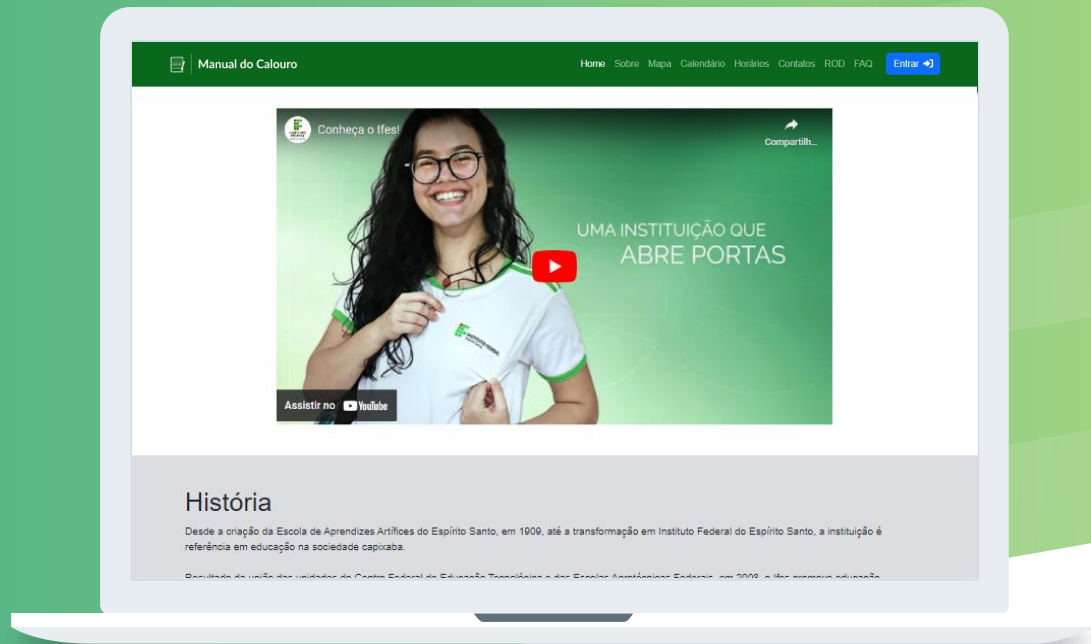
Manual do Calouro

Home Sobre Mapa Calendário Horários Contatos ROD FAQ Entrar

Conheça o Ifes!

Compartilh...

UMA INSTITUIÇÃO QUE ABRE PORTAS

Assistir no YouTube

História

Desde a criação da Escola de Aprendizes Artífices do Espírito Santo, em 1909, até a transformação em Instituto Federal do Espírito Santo, a instituição é referência em educação na sociedade capixaba.

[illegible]